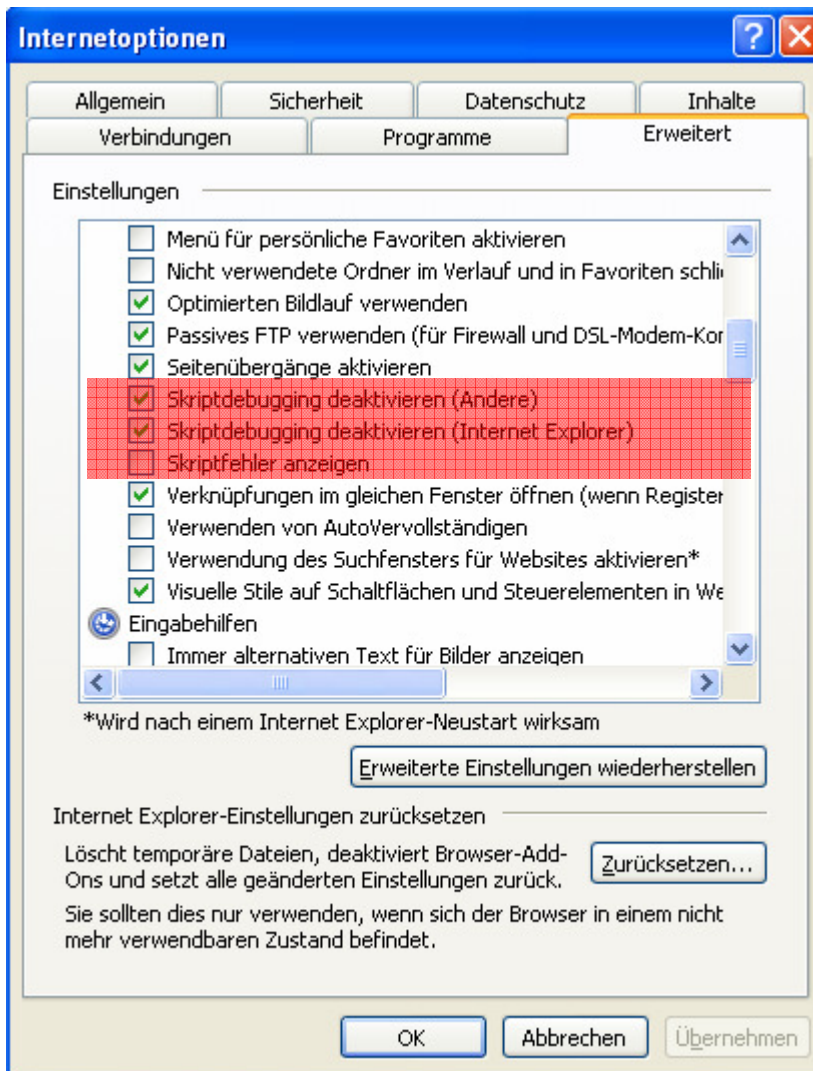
Internetoptionen

Allgemein
Sicherheit
Datenschutz
Inhalte
Verbindungen
Programme
Erweitert

Einstellungen

Menü für persönliche Favoriten aktivieren
Nicht verwendete Ordner im Verlauf und in Favoriten schli
Optimierten Bildlauf verwenden
Passives FTP verwenden (für Firewall und DSL-Modem-Kor
Seitenübergänge aktivieren
Skriptdebugging deaktivieren (Andere)
Skriptdebugging deaktivieren (Internet Explorer)
Skriptfehler anzeigen
Verknüpfungen im gleichen Fenster öffnen (wenn Register
Verwenden von AutoVervollständigen
Verwendung des Suchfensters für Websites aktivieren*
Visuelle Stile auf Schaltflächen und Steuerelementen in We
Eingabehilfen
Immer alternativen Text für Bilder anzeigen

*Wird nach einem Internet Explorer-Neustart wirksam

Erweiterte Einstellungen wiederherstellen

Internet Explorer-Einstellungen zurücksetzen

Löscht temporäre Dateien, deaktiviert Browser-Add-Ons und setzt alle geänderten Einstellungen zurück.

Zurücksetzen...

Sie sollten dies nur verwenden, wenn sich der Browser in einem nicht mehr verwendbaren Zustand befindet.

OK
Abbrechen
Übernehmen